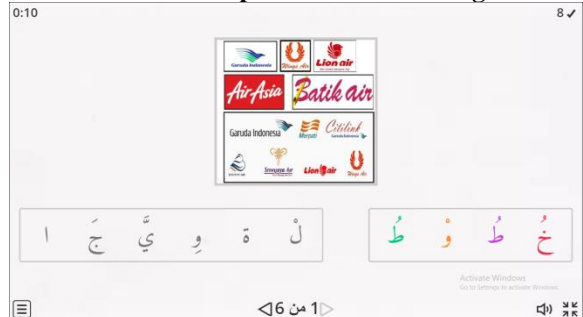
0:10

8✓

Garuda Indonesia
Wings Air
Lion air
AirAsia
Batik air
Garuda Indonesia
Merpati
Citilink
Garuda Indonesia
Sriwijaya Air
Lion air
Wings Air

ا جَ يَّ وِ ة لْ

طُ وْ طُ خُ

Activate Windows
Go to Settings to activate Windows.

1 من 6